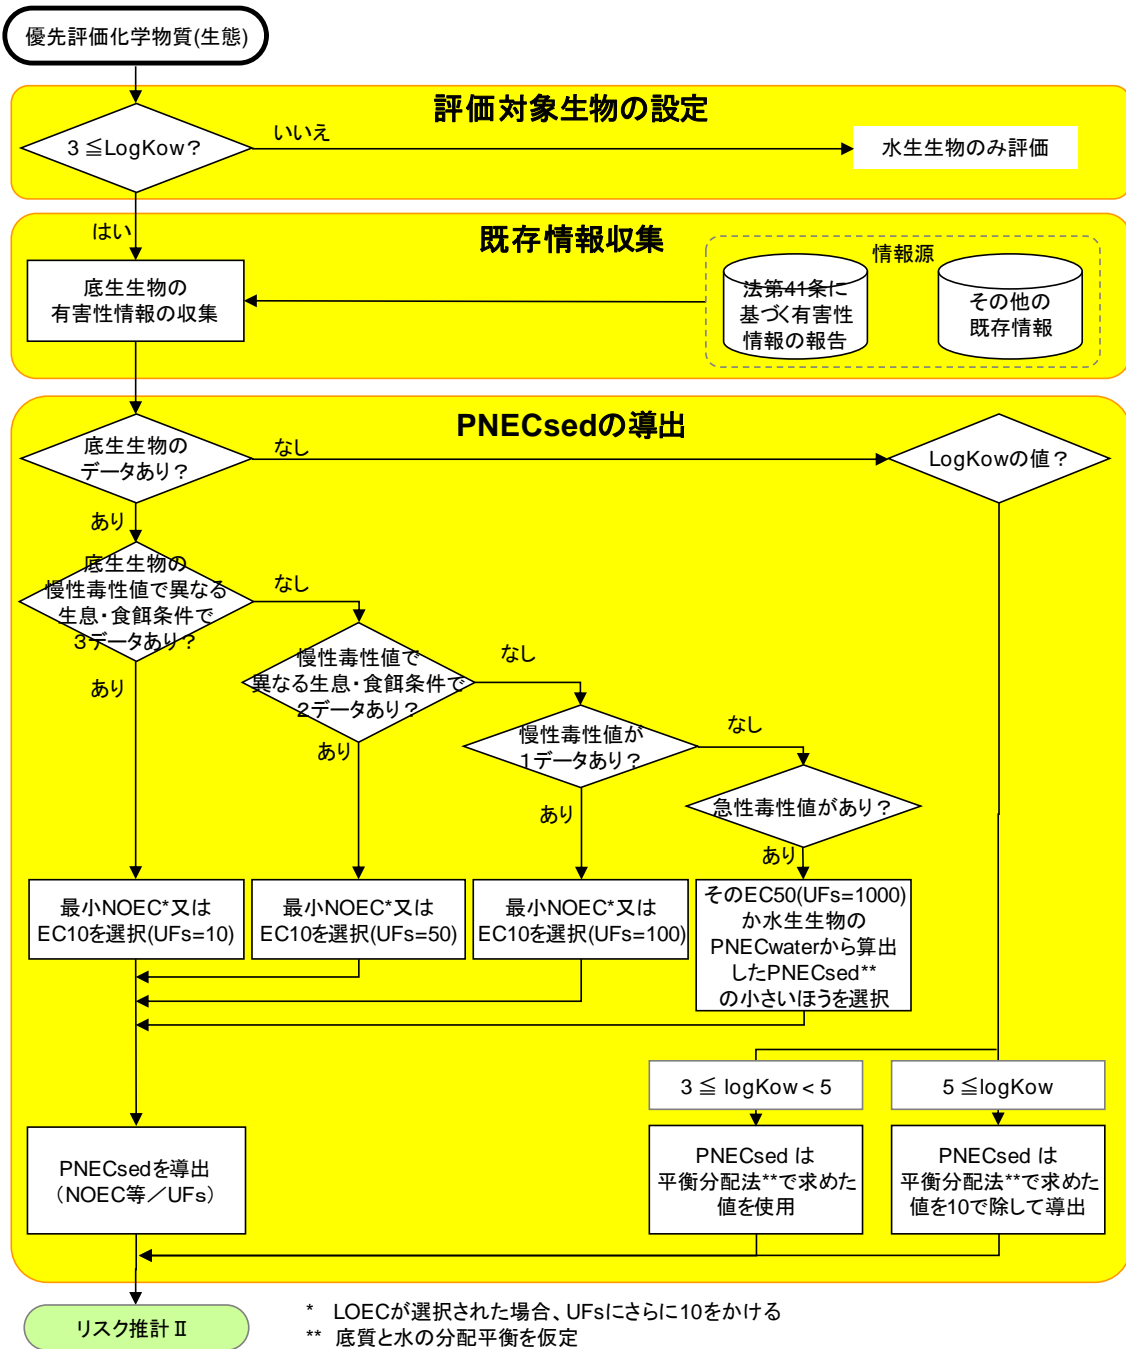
優先評価化学物質(生態)

評価対象生物の設定

3 ≦LogKow?

いいえ

水生生物のみ評価

はい

既存情報収集

底生生物の有害性情報の収集

情報源

法第41条に基づく有害性情報の報告

その他の既存情報

PNECsedの導出

底生生物のデータあり？

なし

LogKowの値？

あり

底生生物の慢性毒性値で異なる生息・食餌条件で3データあり？

なし

あり

慢性毒性値で異なる生息・食餌条件で2データあり？

なし

あり

慢性毒性値が1データあり？

なし

あり

急性毒性値があり？

あり

最小NOEC*又はEC10を選択(UFs=10)

最小NOEC*又はEC10を選択(UFs=50)

最小NOEC*又はEC10を選択(UFs=100)

そのEC50(UFs=1000)か水生生物のPNECwaterから算出したPNECsed**の小さいほうを選択

3 ≦ logKow < 5

5 ≦logKow

PNECsedを導出（NOEC等／UFs）

PNECsed は平衡分配法**で求めた値を使用

PNECsed は平衡分配法**で求めた値を10で除して導出

リスク推計 II

* LOECが選択された場合、UFsにさらに10をかける
** 底質と水の分配平衡を仮定